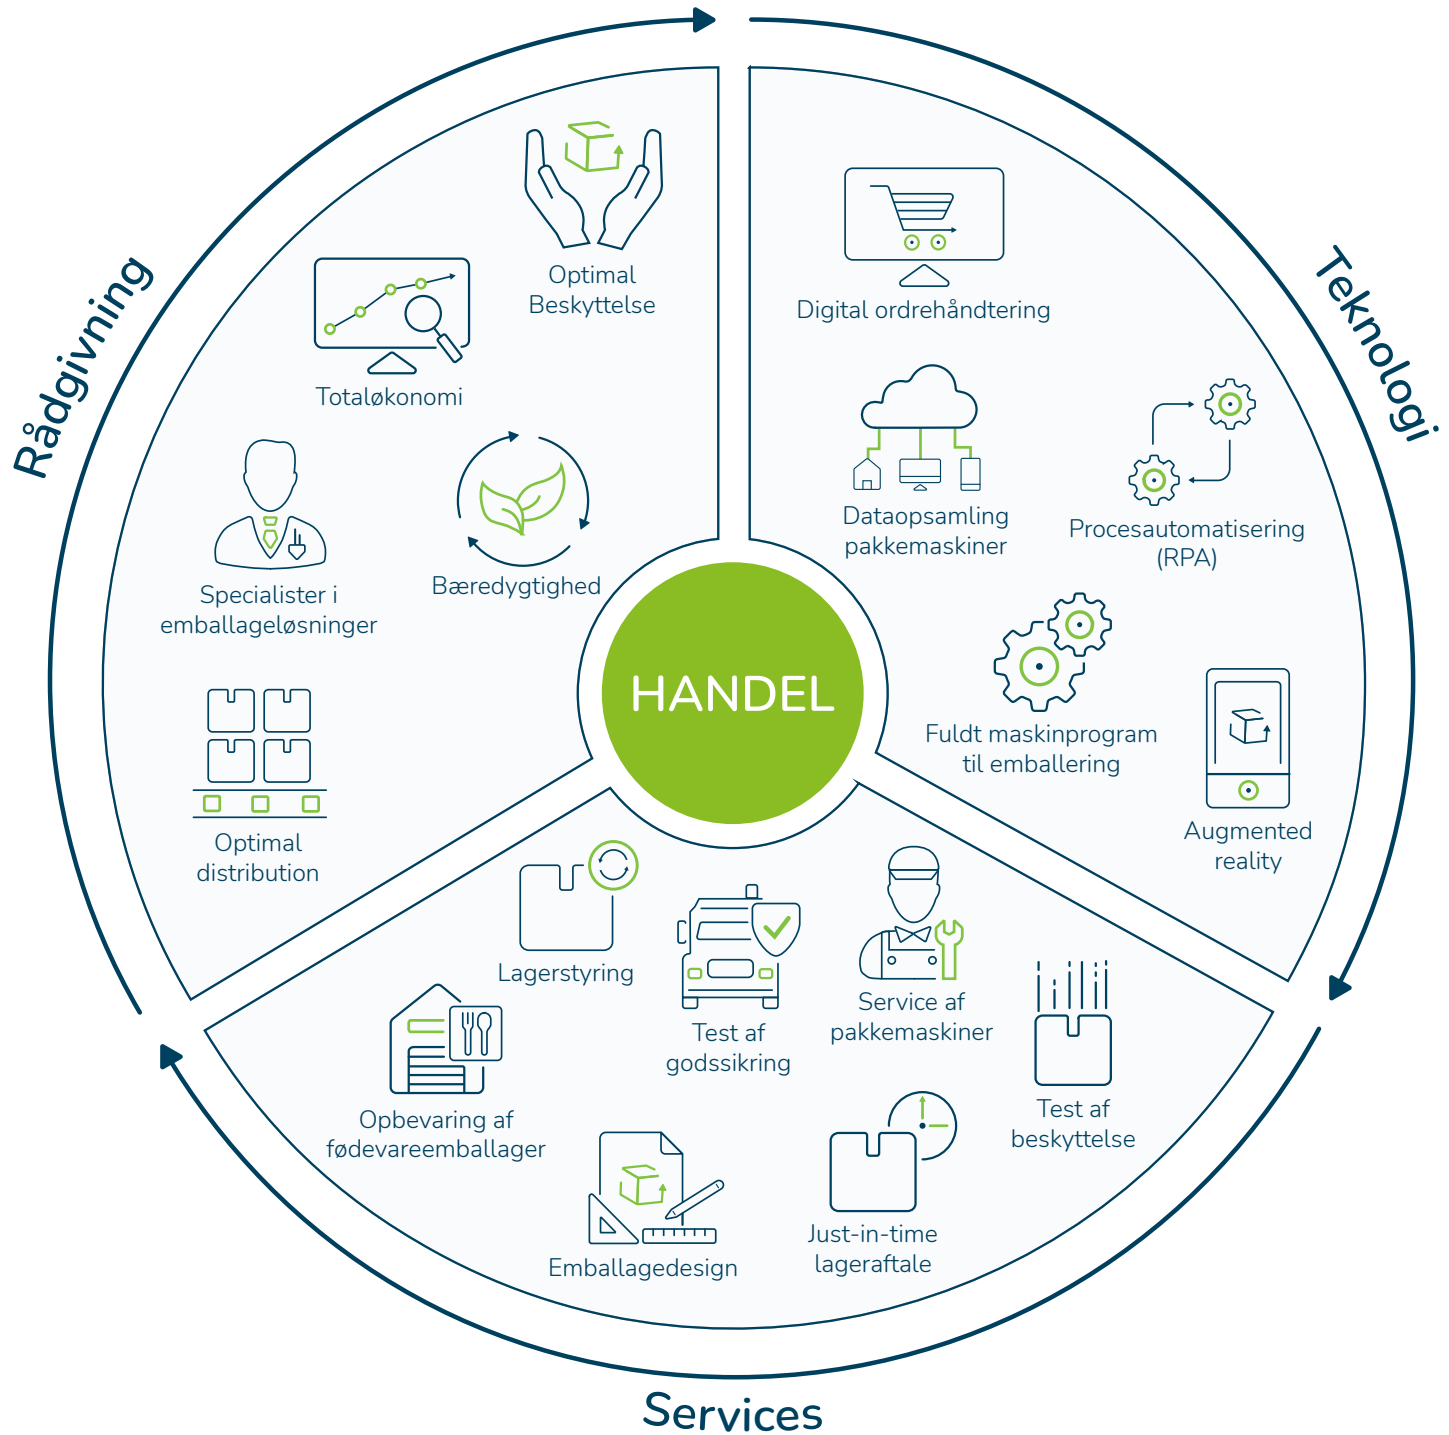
Rådgivning

Teknologi

Services

HANDEL

Optimal Beskyttelse

Totaløkonomi

Specialister i emballageløsninger

Bæredygtighed

Optimal distribution

Digital ordrehåndtering

Dataopsamling pakkemaskiner

Procesautomatisering (RPA)

Fuldt maskinprogram til emballering

Augmented reality

Lagerstyring

Test af godssikring

Service af pakkemaskiner

Test af beskyttelse

Opbevaring af fødevareemballager

Emballagedesign

Just-in-time lageraftale